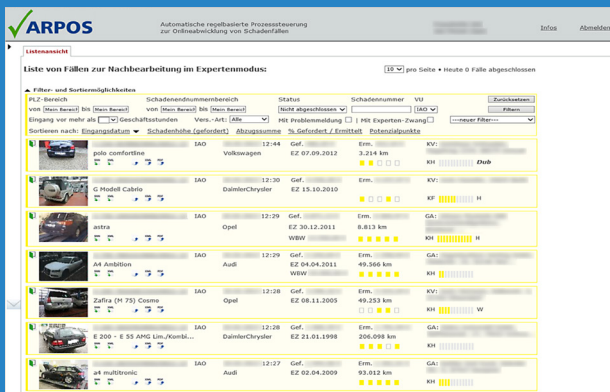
ARPOS

Automatische regelbasierte Prozesssteuerung zur Onlineabwicklung von Schadenfällen

Infos

Abmelden

Listenansicht

Liste von Fällen zur Nachbearbeitung im Expertenmodus:

10 pro Seite • Heute 0 Fälle abgeschlossen

Filter- und Sortiermöglichkeiten

PLZ-Bereich

von Mein Bereich bis Mein Bereich

Schadenendnummernbereich

von Mein Bereich bis Mein Bereich

Status

Nicht abgeschlossen

Schadennummer

VU

IAO

Zurücksetzen

Filtern

Eingang vor mehr als Geschäftsstunden

Vers.-Art: Alle

Mit Problemmeldung

Mit Experten-Zwang

---neuer Filter---

Sortieren nach: Eingangsdatum Schadenhöhe (gefordert) Abzugssumme % Gefordert / Ermittelt Potenzialpunkte

| | | | | | | |
|---|---|---|---|---|---|---|
| polo comfortline | IAO | Volkswagen | 12:44 | Gef. EZ 07.09.2012 | Erm. 3.214 km | KV: KH Dub |
| G Modell Cabrio | IAO | DaimlerChrysler | 12:30 | Gef. EZ 15.10.2010 | Erm. | KV: KF H |
| astra | IAO | Opel | 12:29 | Gef. EZ 30.12.2011 WBW | Erm. 8.813 km | GA: KH H |
| A4 Ambition | IAO | Audi | 12:29 | Gef. EZ 04.04.2011 WBW | Erm. 49.566 km | GA: KH |
| Zafira (M 75) Cosmo | IAO | Opel | 12:28 | Gef. EZ 08.11.2005 | Erm. 49.253 km | GA: KH W |
| E 200 - E 55 AMG Lim./Kombi... | IAO | DaimlerChrysler | 12:28 | Gef. EZ 21.01.1998 | Erm. 206.098 km | GA: KH |
| a4 multitronic | IAO | Audi | 12:28 | Gef. EZ 02.04.2009 | Erm. 93.012 km | GA: KH |